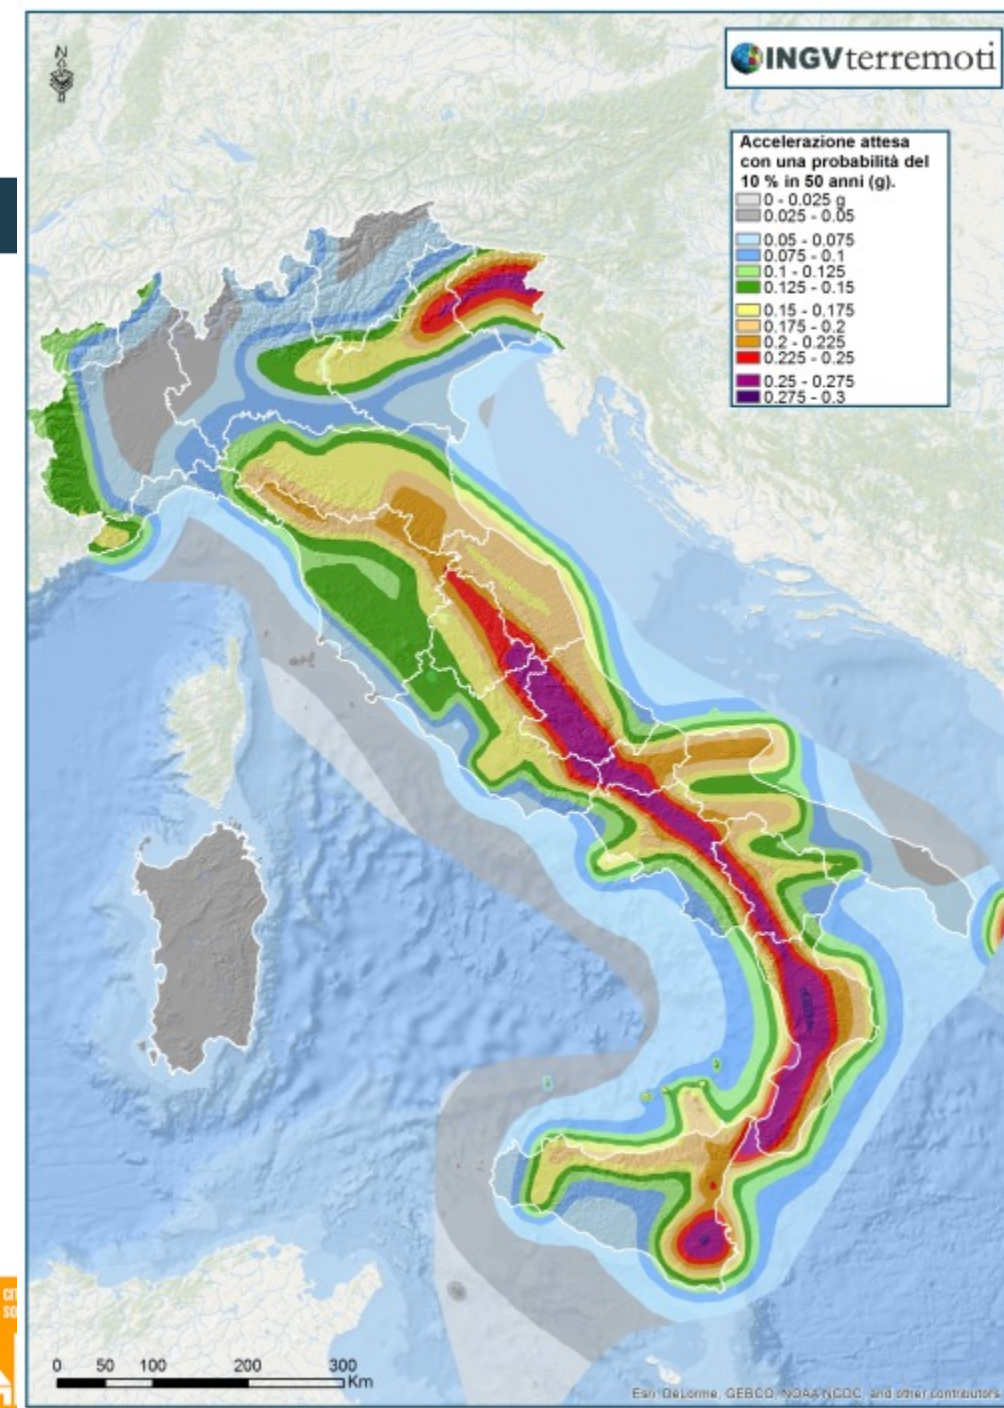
N

INGVterremoti

Accelerazione attesa con una probabilità del 10 % in 50 anni (g).
0 - 0.025 g
0.025 - 0.05
0.05 - 0.075
0.075 - 0.1
0.1 - 0.125
0.125 - 0.15
0.15 - 0.175
0.175 - 0.2
0.2 - 0.225
0.225 - 0.25
0.25 - 0.275
0.275 - 0.3

0 50 100 200 300 Km

Esri, DeLorme, GEBCO, NOAA NGDC, and other contributors